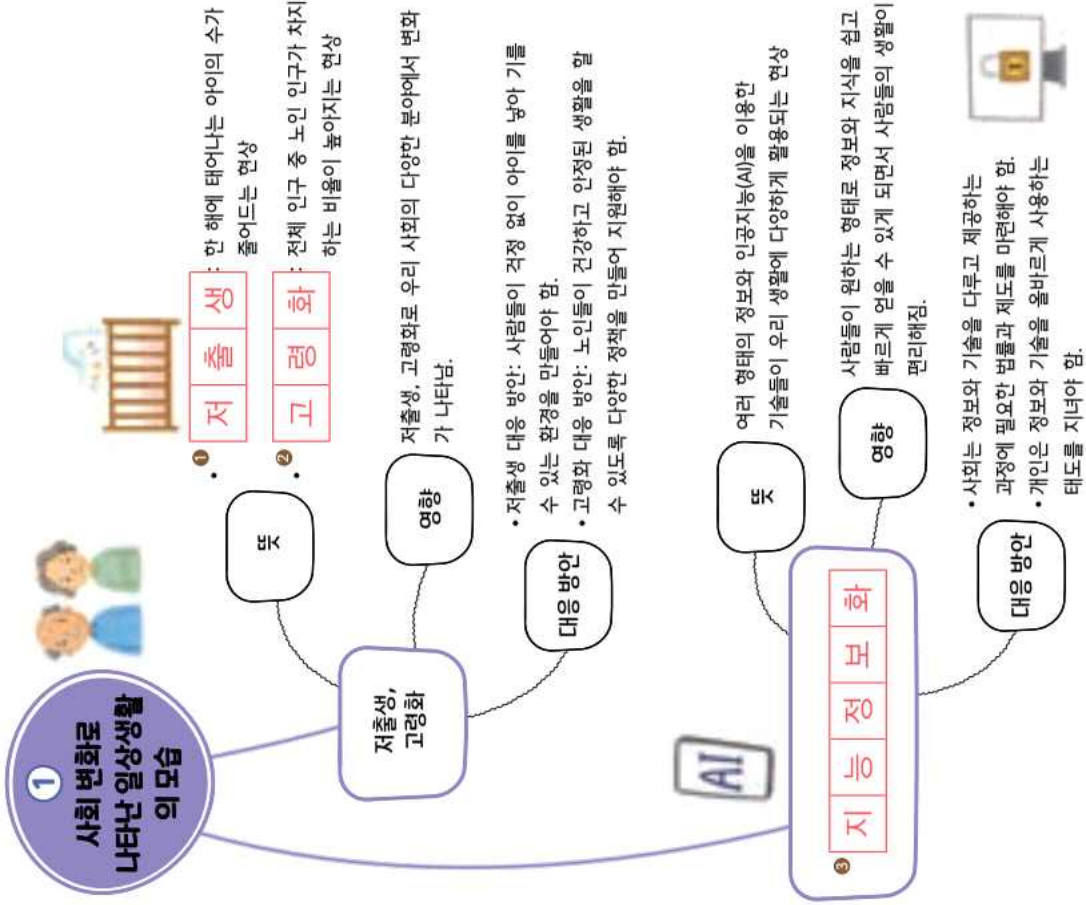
① 사회 변화로 나타난 일상생활의 모습

저출생, 고령화

뜻

• ❶ 저 출 생 : 한 해에 태어나는 아이의 수가 줄어드는 현상

• ❷ 고 령 화 : 전체 인구 중 노인 인구가 차지하는 비율이 높아지는 현상

영향

저출생, 고령화로 우리 사회의 다양한 분야에서 변화가 나타남.

대응 방안

• 저출생 대응 방안: 사람들이 걱정 없이 아이를 낳아 기를 수 있는 환경을 만들어야 함.

• 고령화 대응 방안: 노인들이 건강하고 안정된 생활을 할 수 있도록 다양한 정책을 만들어 지원해야 함.

AI

❸ 지 능 정 보 화

뜻

여러 형태의 정보와 인공지능(AI)을 이용한 기술들이 우리 생활에 다양하게 활용되는 현상

영향

사람들이 원하는 형태로 정보와 지식을 쉽고 빠르게 얻을 수 있게 되면서 사람들의 생활이 편리해짐.

대응 방안

• 사회는 정보와 기술을 다루고 제공하는 과정에 필요한 법률과 제도를 마련해야 함.

• 개인은 정보와 기술을 올바르게 사용하는 태도를 지녀야 함.